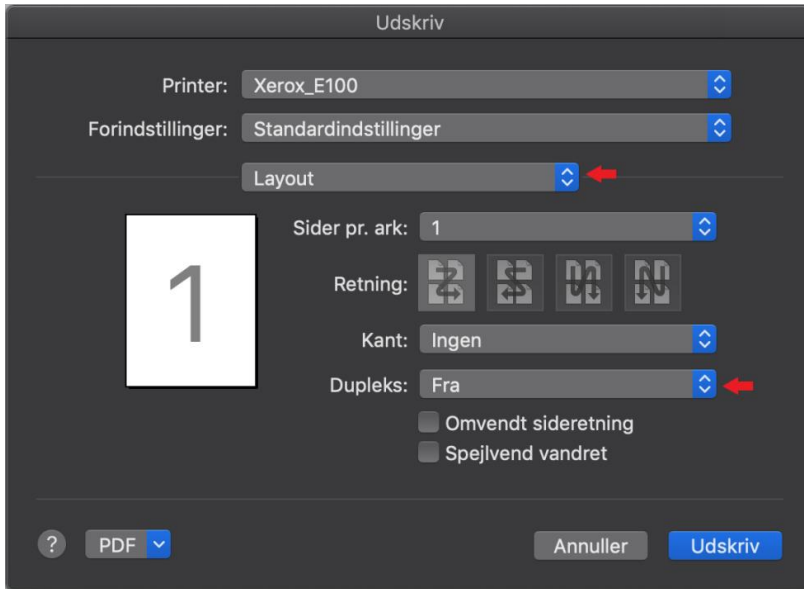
Udskriv

Printer: Xerox_E100

Forindstillinger: Standardindstillinger

Layout

1

Sider pr. ark: 1

Retning:

Kant: Ingen

Dupleks: Fra

Omvendt sideretning

Spejlvend vandret

?

PDF

Annuller

Udskriv